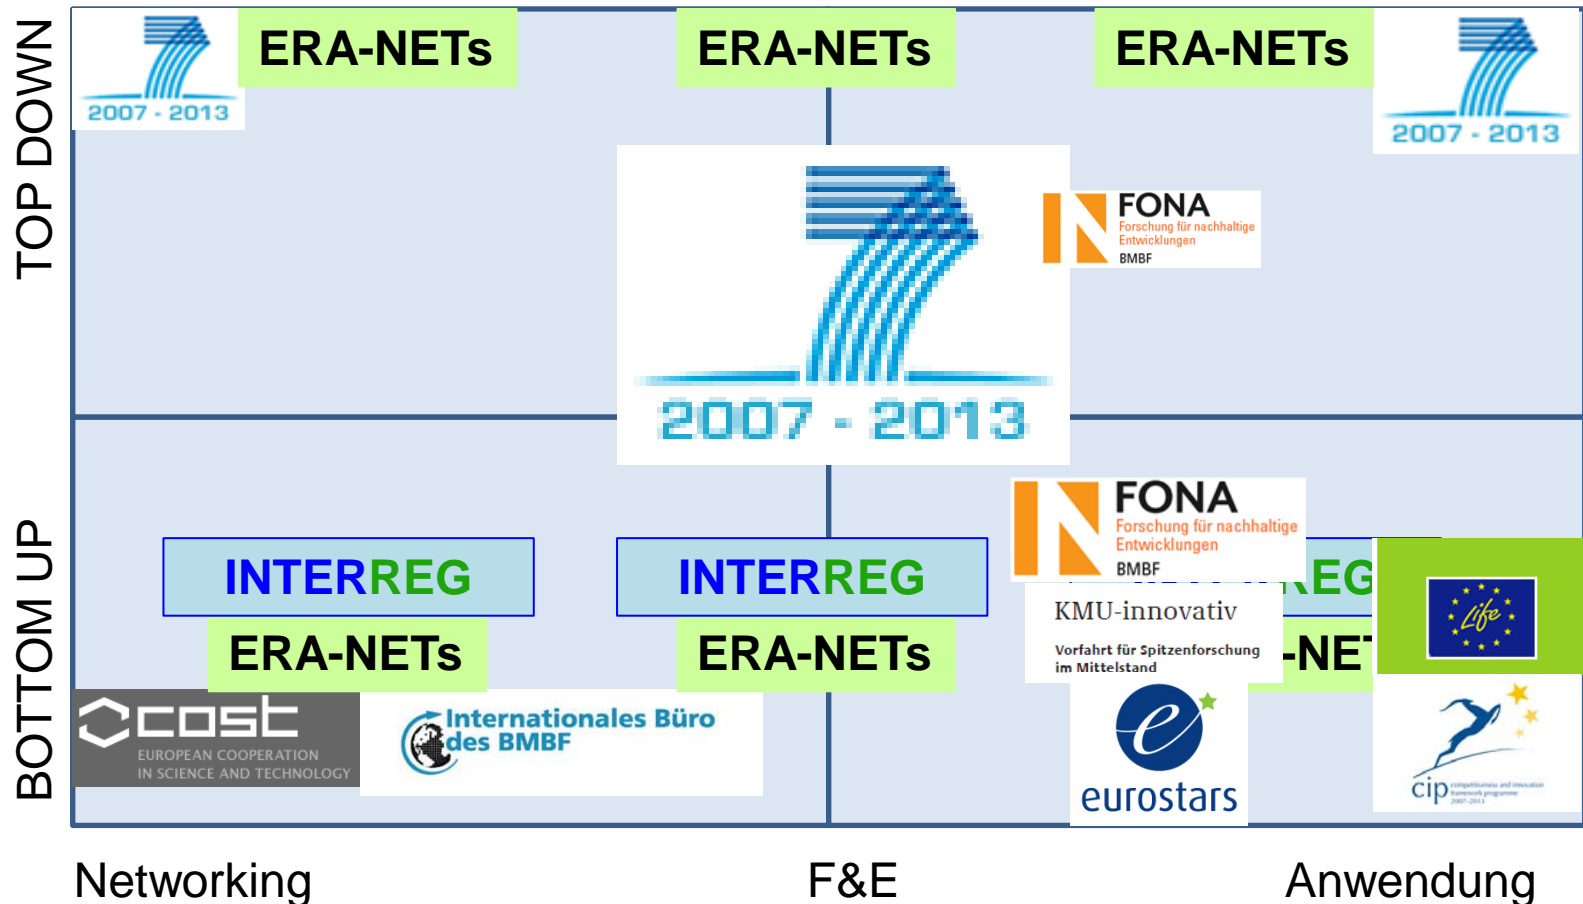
TOP DOWN

2007 - 2013

ERA-NETs

ERA-NETs

ERA-NETs

2007 - 2013

2007 - 2013

FONA
Forschung für nachhaltige Entwicklungen
BMBF

BOTTOM UP

FONA
Forschung für nachhaltige Entwicklungen
BMBF

INTERREG

INTERREG

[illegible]REG

ERA-NETs

ERA-NETs

KMU-innovativ
Vorfahrt für Spitzenforschung im Mittelstand

-NE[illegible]

Life

cost
EUROPEAN COOPERATION IN SCIENCE AND TECHNOLOGY

Internationales Büro des BMBF

eurostars

cip

Networking

F&E

Anwendung